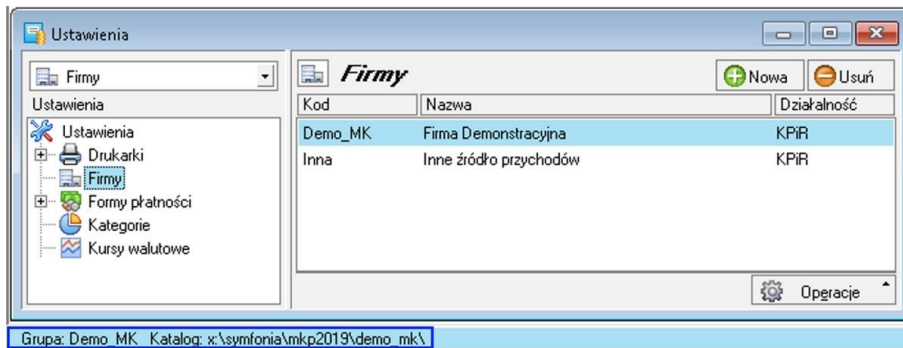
Ustawienia

Firmy

Ustawienia

Ustawienia
Drukarki
Firmy
Formy płatności
Kategorie
Kursy walutowe

Firmy

Nowa
Usuń

| Kod | Nazwa | Działalność |
|---|---|---|
| Demo_MK | Firma Demonstracyjna | KPiR |
| Inna | Inne źródło przychodów | KPiR |

Operacje

Grupa: Demo_MK Katalog: x:\symfonia\mkp2019\demo_mk\